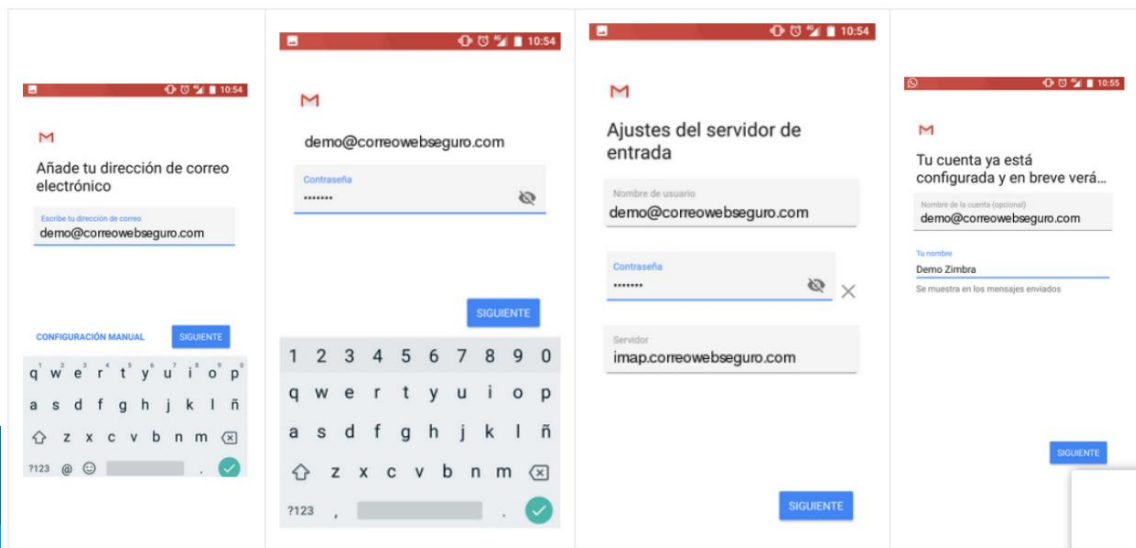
10:54

Añade tu dirección de correo electrónico

Escribe tu dirección de correo
demo@correowebseguro.com

CONFIGURACIÓN MANUAL
SIGUIENTE

q w e r t y u i o p
a s d f g h j k l ñ
z x c v b n m
?123 @ .

10:54

demo@correowebseguro.com

Contraseña
•••••••

SIGUIENTE

1 2 3 4 5 6 7 8 9 0
q w e r t y u i o p
a s d f g h j k l ñ
z x c v b n m
?123 ,

10:54

Ajustes del servidor de entrada

Nombre de usuario
demo@correowebseguro.com

Contraseña
•••••••

Servidor
imap.correowebseguro.com

SIGUIENTE

10:55

Tu cuenta ya está configurada y en breve verá…

Nombre de la cuenta (opcional)
demo@correowebseguro.com

Tu nombre
Demo Zimbra
Se muestra en los mensajes enviados

SIGUIENTE